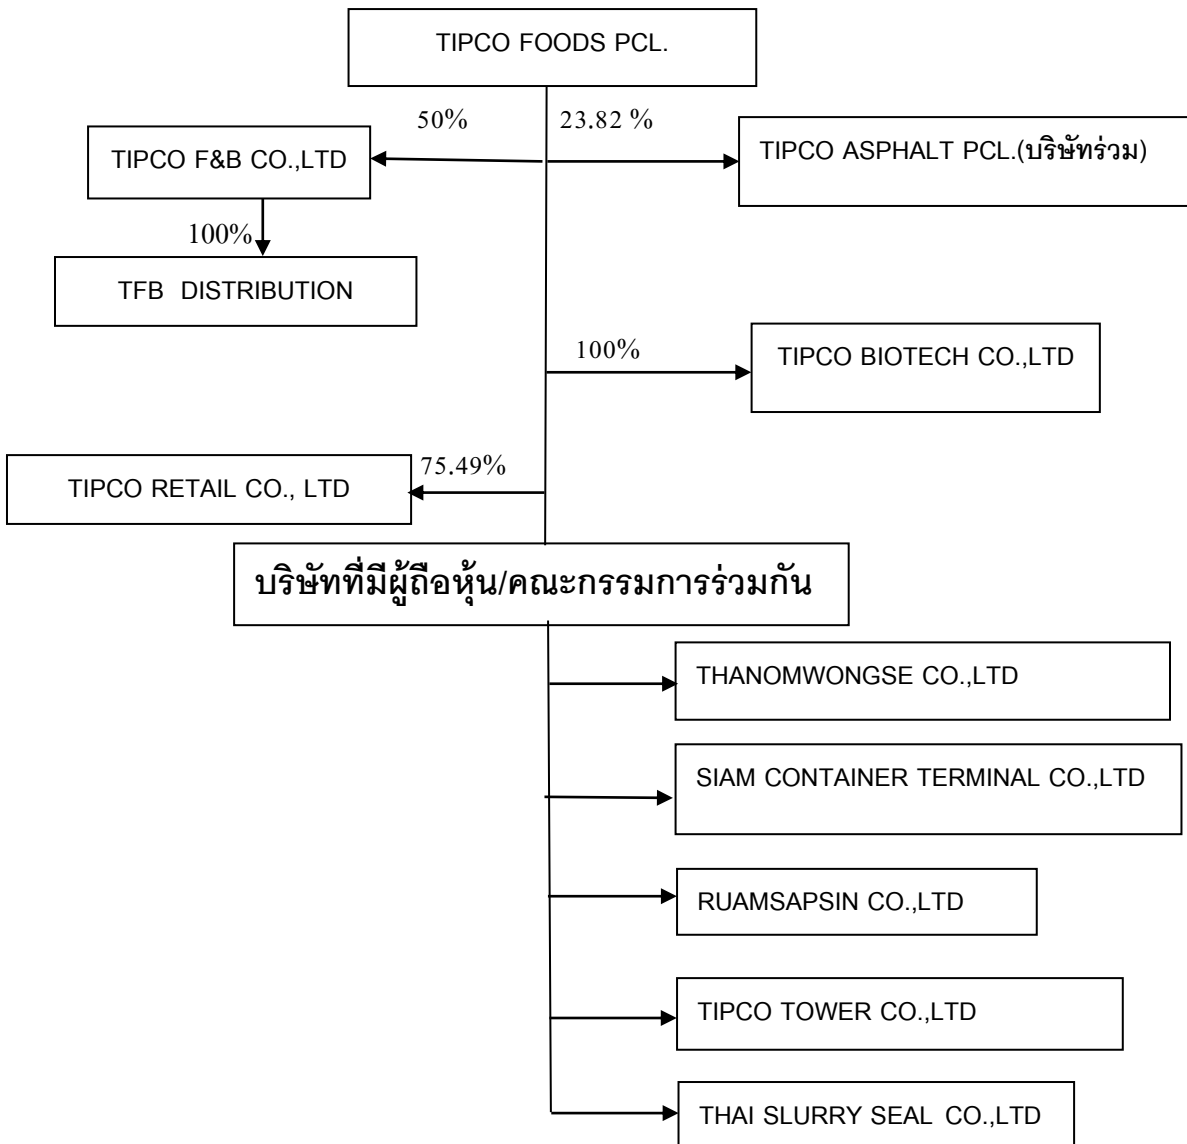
TIPCO FOODS PCL.

50%

23.82 %

TIPCO F&B CO.,LTD

TIPCO ASPHALT PCL.(บริษัทร่วม)

100%

TFB DISTRIBUTION

100%

TIPCO BIOTECH CO.,LTD

75.49%

TIPCO RETAIL CO., LTD

บริษัทที่มีผู้ถือหุ้น/คณะกรรมการร่วมกัน

THANOMWONGSE CO.,LTD

SIAM CONTAINER TERMINAL CO.,LTD

RUAMSAPSIN CO.,LTD

TIPCO TOWER CO.,LTD

THAI SLURRY SEAL CO.,LTD